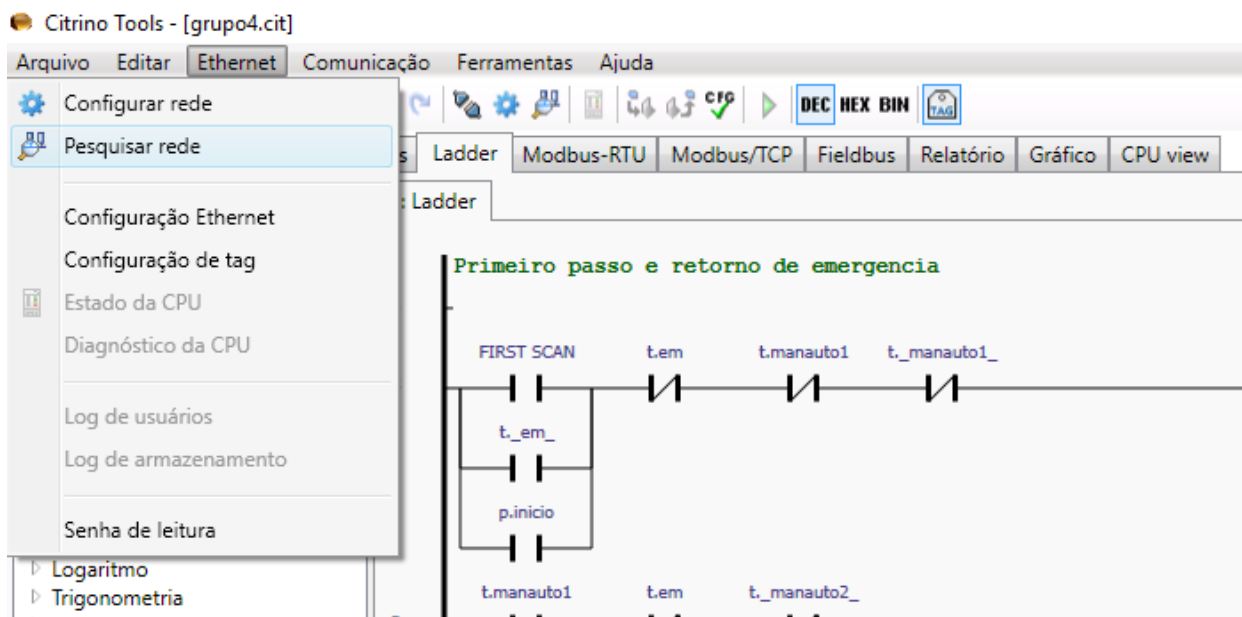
Citrino Tools - [grupo4.cit]

Arquivo Editar Ethernet Comunicação Ferramentas Ajuda

Configurar rede
Pesquisar rede
Configuração Ethernet
Configuração de tag
Estado da CPU
Diagnóstico da CPU
Log de usuários
Log de armazenamento
Senha de leitura

DEC HEX BIN TAG

s | Ladder | Modbus-RTU | Modbus/TCP | Fieldbus | Relatório | Gráfico | CPU view

: Ladder

Primeiro passo e retorno de emergencia

FIRST SCAN t.em t.manauto1 t._manauto1_

t._em_

p.inicio

Logaritmo
Trigonometria

t.manauto1 t.em t._manauto2_